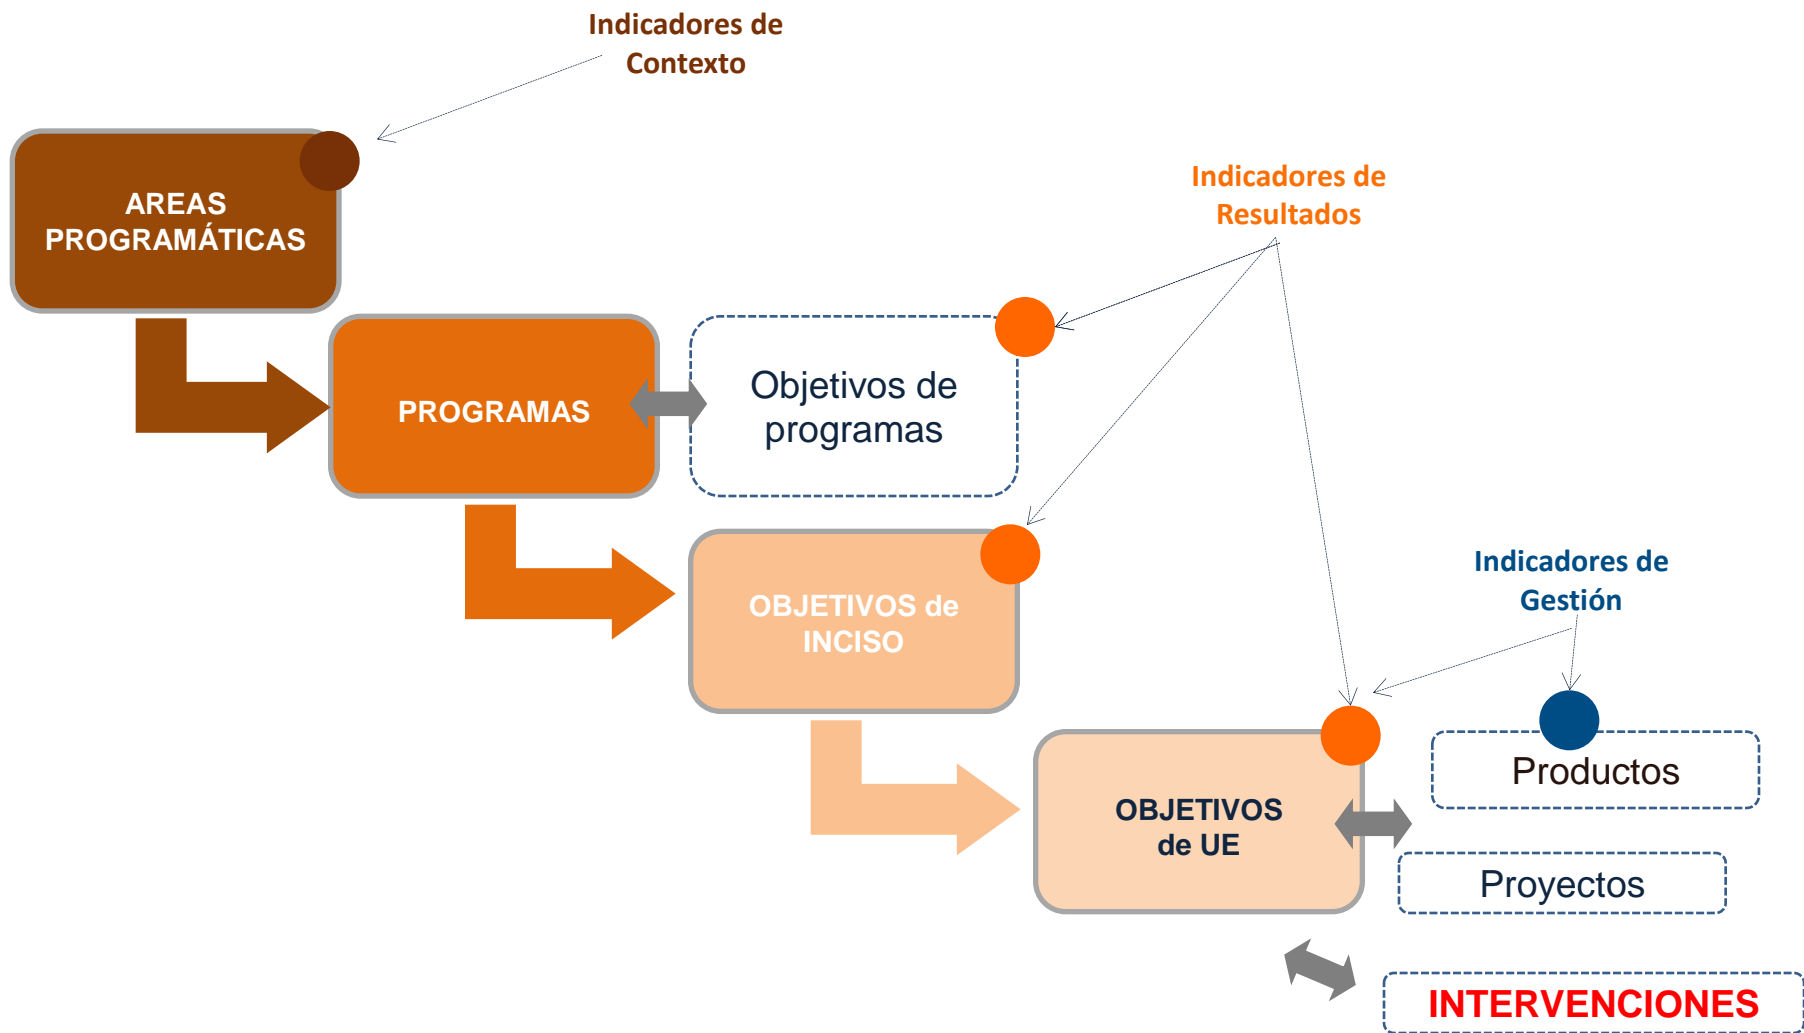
Indicadores de Contexto

AREAS PROGRAMÁTICAS

Indicadores de Resultados

PROGRAMAS

Objetivos de programas

OBJETIVOS de INCISO

Indicadores de Gestión

OBJETIVOS de UE

Productos

Proyectos

INTERVENCIONES